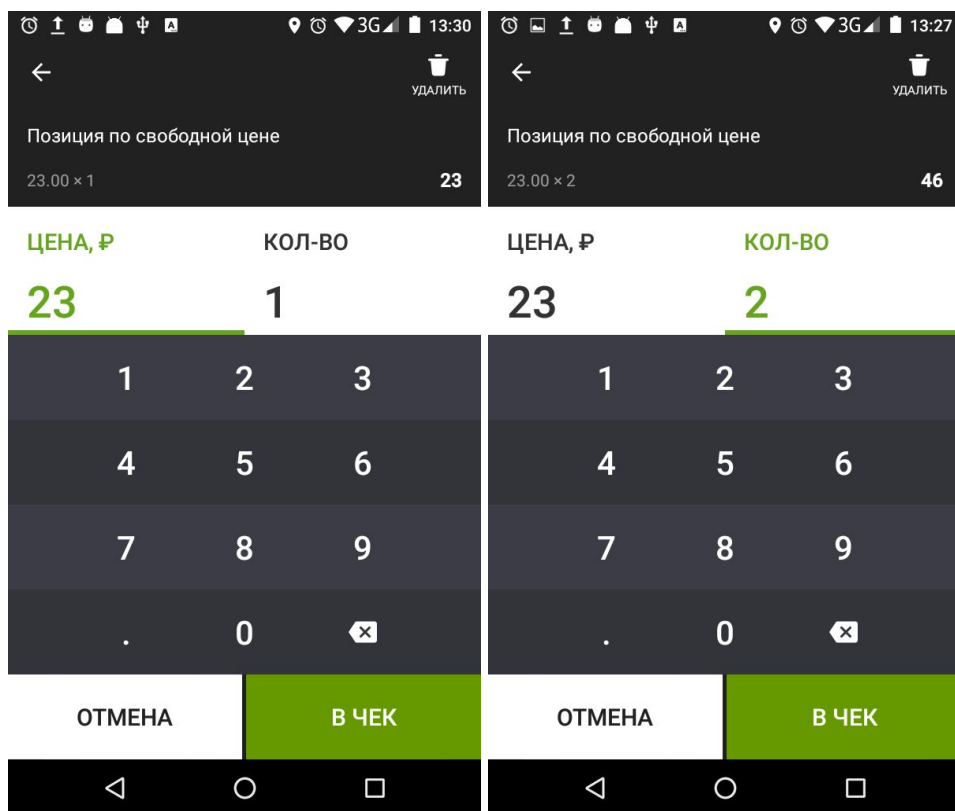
3G 13:30

УДАЛИТЬ

Позиция по свободной цене

23.00 × 1

23

ЦЕНА, ₽

КОЛ-ВО

23

1

1 2 3

4 5 6

7 8 9

. 0

ОТМЕНА

В ЧЕК

3G 13:27

УДАЛИТЬ

Позиция по свободной цене

23.00 × 2

46

ЦЕНА, ₽

КОЛ-ВО

23

2

1 2 3

4 5 6

7 8 9

. 0

ОТМЕНА

В ЧЕК